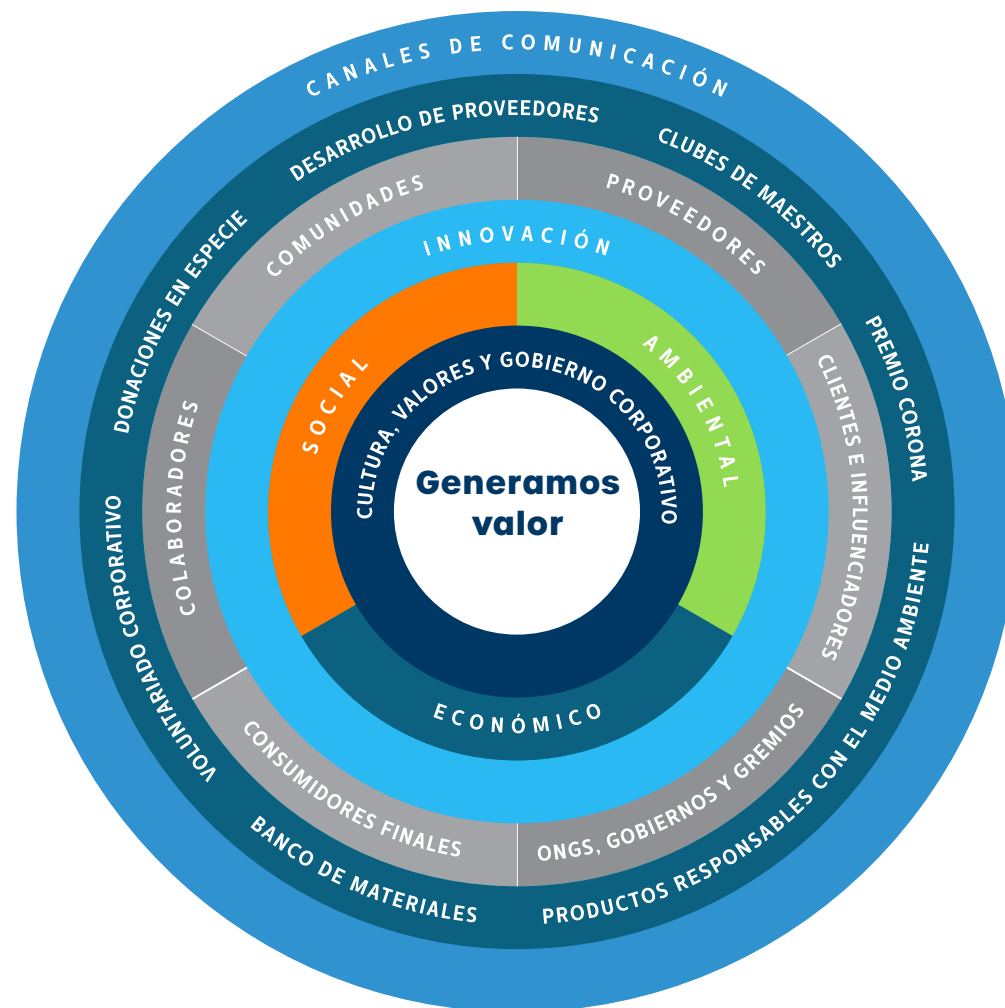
CANALES DE COMUNICACIÓN

DESARROLLO DE PROVEEDORES

CLUBES DE MAESTROS

PREMIO CORONA

PRODUCTOS RESPONSABLES CON EL MEDIO AMBIENTE

BANCO DE MATERIALES

VOLUNTARIADO CORPORATIVO

DONACIONES EN ESPECIE

COMUNIDADES

PROVEEDORES

CLIENTES E INFLUENCIADORES

ONGS, GOBIERNOS Y GREMIOS

CONSUMIDORES FINALES

COLABORADORES

INNOVACIÓN

SOCIAL

AMBIENTAL

ECONÓMICO

CULTURA, VALORES Y GOBIERNO CORPORATIVO

Generamos valor